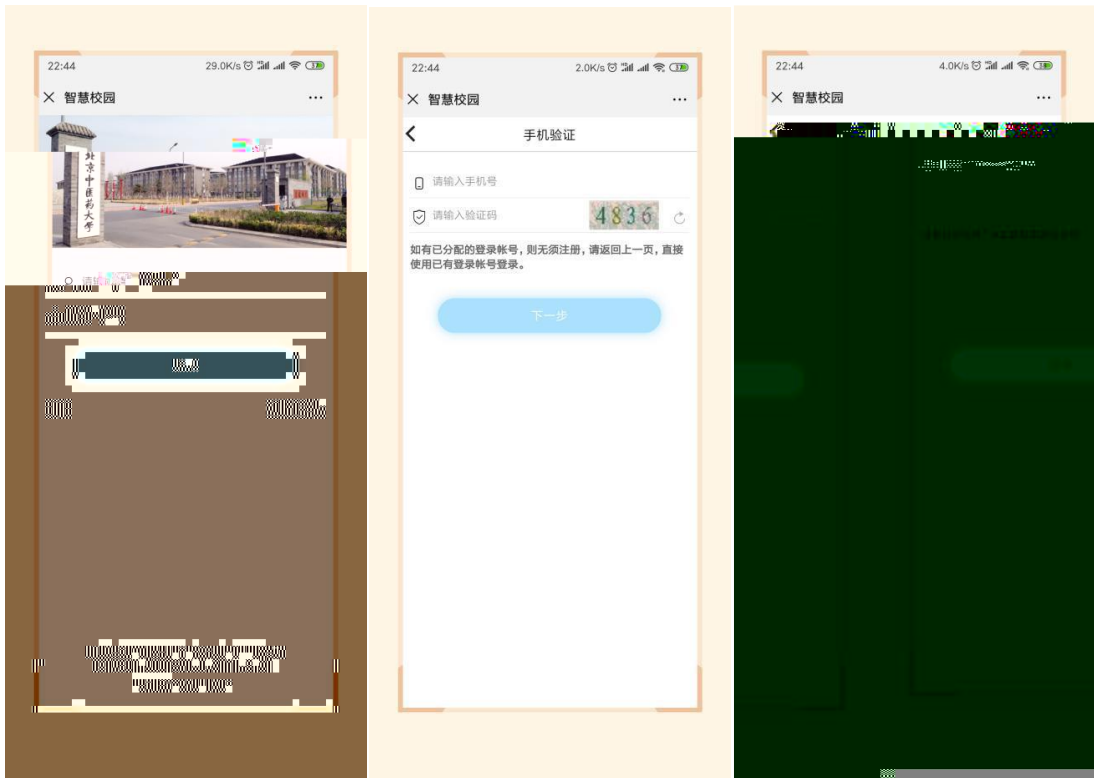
22:44 29.0K/s

× 智慧校园 ···

北京中医药大学

请输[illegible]

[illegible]

22:44 2.0K/s

× 智慧校园 ···

手机验证

请输入手机号

请输入验证码 4836

如有已分配的登录帐号，则无须注册，请返回上一页，直接使用已有登录帐号登录。

下一步

22:44 4.0K/s

× 智慧校园 ···

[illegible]